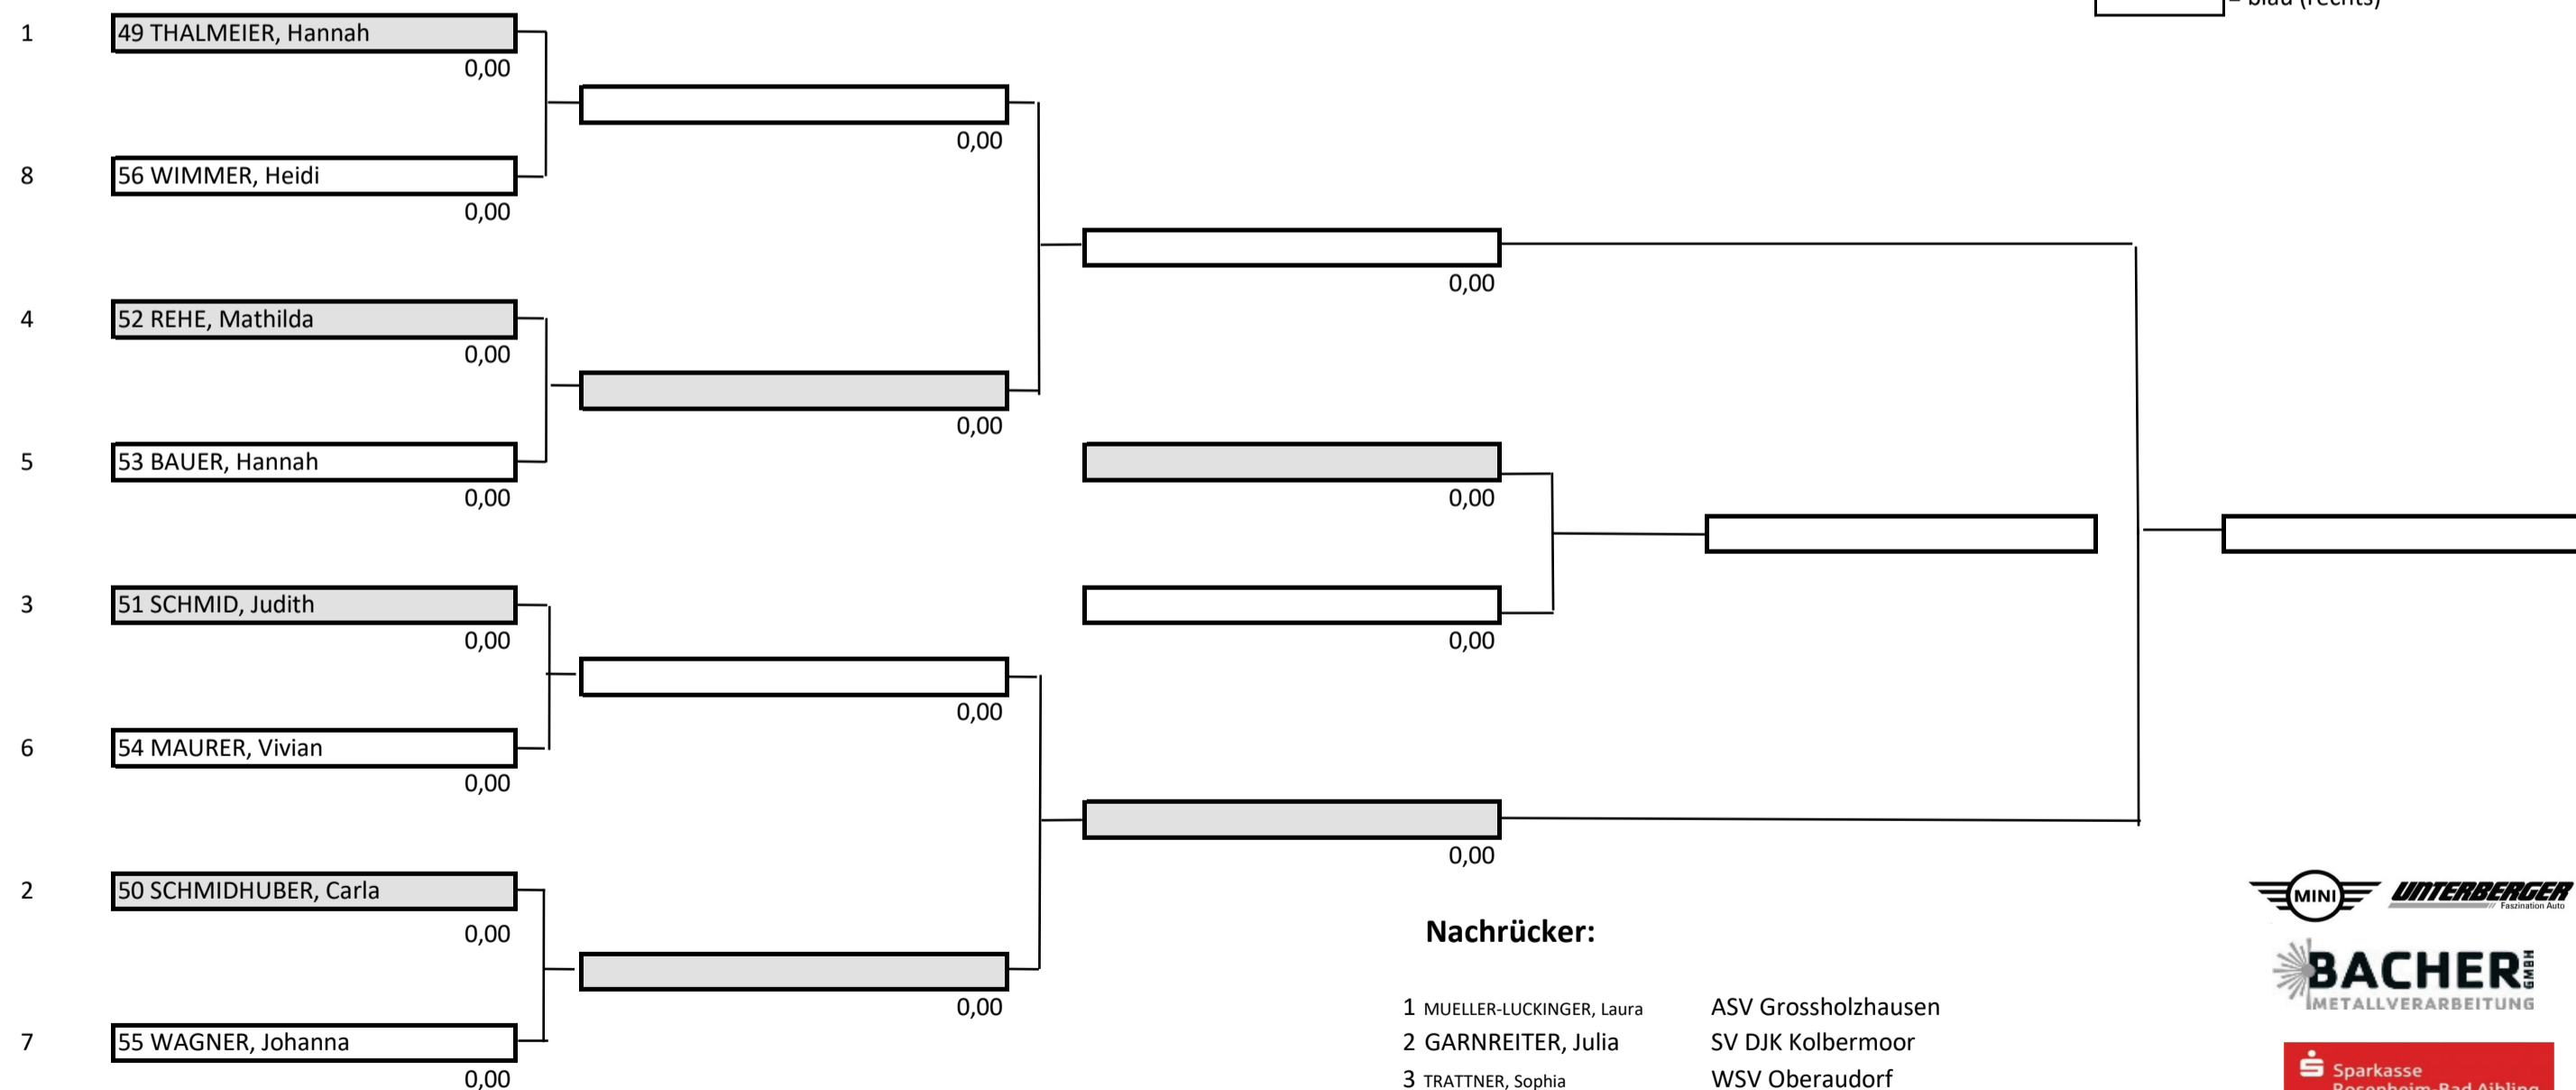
= blau (rechts)

1 49 THALMEIER, Hannah
0,00

8 56 WIMMER, Heidi
0,00

0,00

4 52 REHE, Mathilda
0,00

5 53 BAUER, Hannah
0,00

0,00

0,00

3 51 SCHMID, Judith
0,00

6 54 MAURER, Vivian
0,00

0,00

2 50 SCHMIDHUBER, Carla
0,00

7 55 WAGNER, Johanna
0,00

0,00

0,00

0,00

0,00

0,00

Nachrücker:

| | | |
|---|---|---|
| 1 | MUELLER-LUCKINGER, Laura | ASV Grossholzhausen |
| 2 | GARNREITER, Julia | SV DJK Kolbermoor |
| 3 | TRATTNER, Sophia | WSV Oberaudorf |

MINI UNTERBERGER Faszination Auto

BACHER GMBH METALLVERARBEITUNG

Sparkasse Rosenheim-Bad Aibling